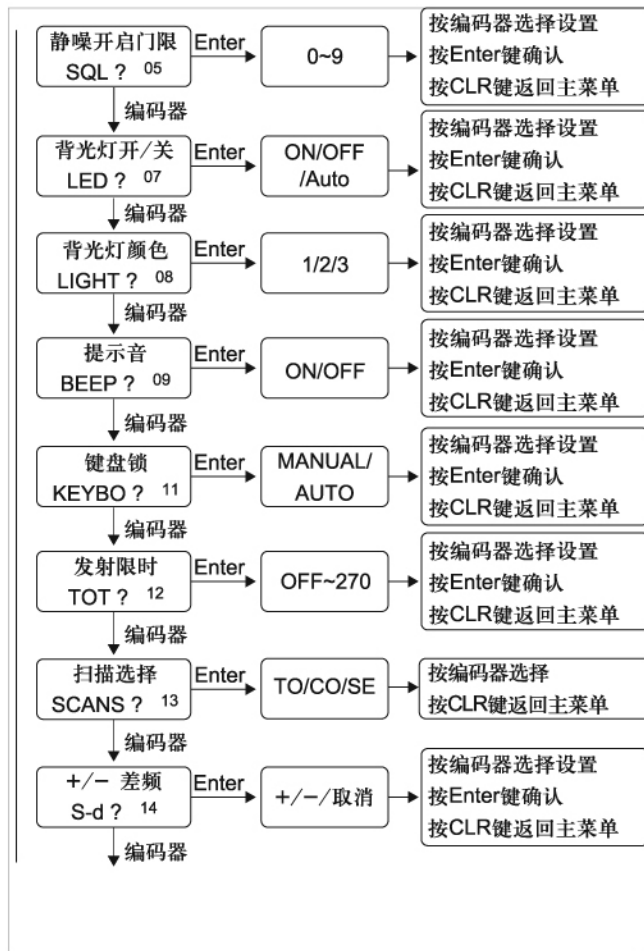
静噪开启门限
SQL ? 05
Enter
0~9
按编码器选择设置
按Enter键确认
按CLR键返回主菜单
编码器

背光灯开/关
LED ? 07
Enter
ON/OFF /Auto
按编码器选择设置
按Enter键确认
按CLR键返回主菜单
编码器

背光灯颜色
LIGHT ? 08
Enter
1/2/3
按编码器选择设置
按Enter键确认
按CLR键返回主菜单
编码器

提示音
BEEP ? 09
Enter
ON/OFF
按编码器选择设置
按Enter键确认
按CLR键返回主菜单
编码器

键盘锁
KEYBO ? 11
Enter
MANUAL/ AUTO
按编码器选择设置
按Enter键确认
按CLR键返回主菜单
编码器

发射限时
TOT ? 12
Enter
OFF~270
按编码器选择设置
按Enter键确认
按CLR键返回主菜单
编码器

扫描选择
SCANS ? 13
Enter
TO/CO/SE
按编码器选择
按CLR键返回主菜单
编码器

+/− 差频
S-d ? 14
Enter
+/−/取消
按编码器选择设置
按Enter键确认
按CLR键返回主菜单
编码器